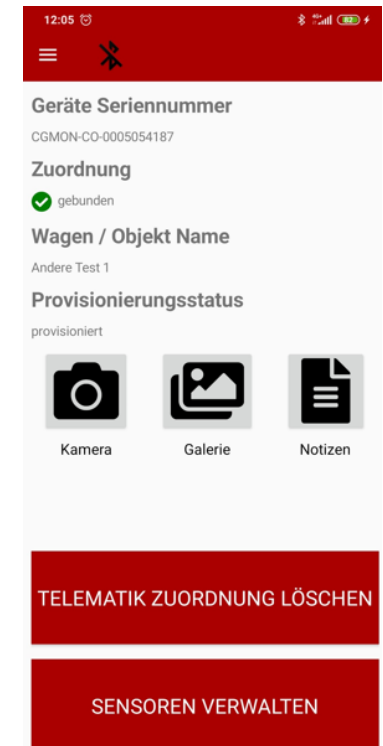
12:05

Geräte Seriennummer

CGMON-CO-0005054187

Zuordnung

gebunden

Wagen / Objekt Name

Andere Test 1

Provisionierungsstatus

provisioniert

Kamera

Galerie

Notizen

TELEMATIK ZUORDNUNG LÖSCHEN

SENSOREN VERWALTEN